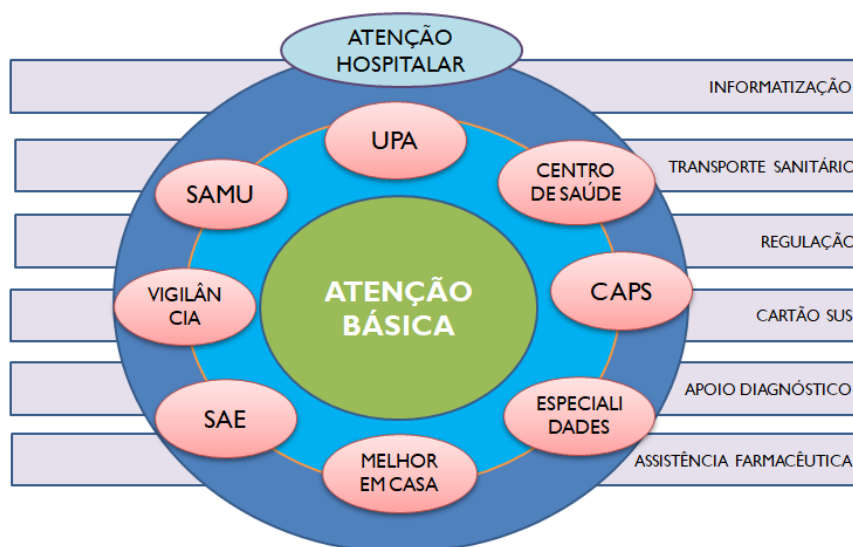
ATENÇÃO HOSPITALAR

INFORMATIZAÇÃO

UPA

SAMU

CENTRO DE SAÚDE

TRANSPORTE SANITÁRIO

REGULAÇÃO

VIGILÂN CIA

ATENÇÃO BÁSICA

CAPS

CARTÃO SUS

SAE

ESPECIALI DADES

APOIO DIAGNÓSTICO

MELHOR EM CASA

ASSISTÊNCIA FARMACÊUTICA